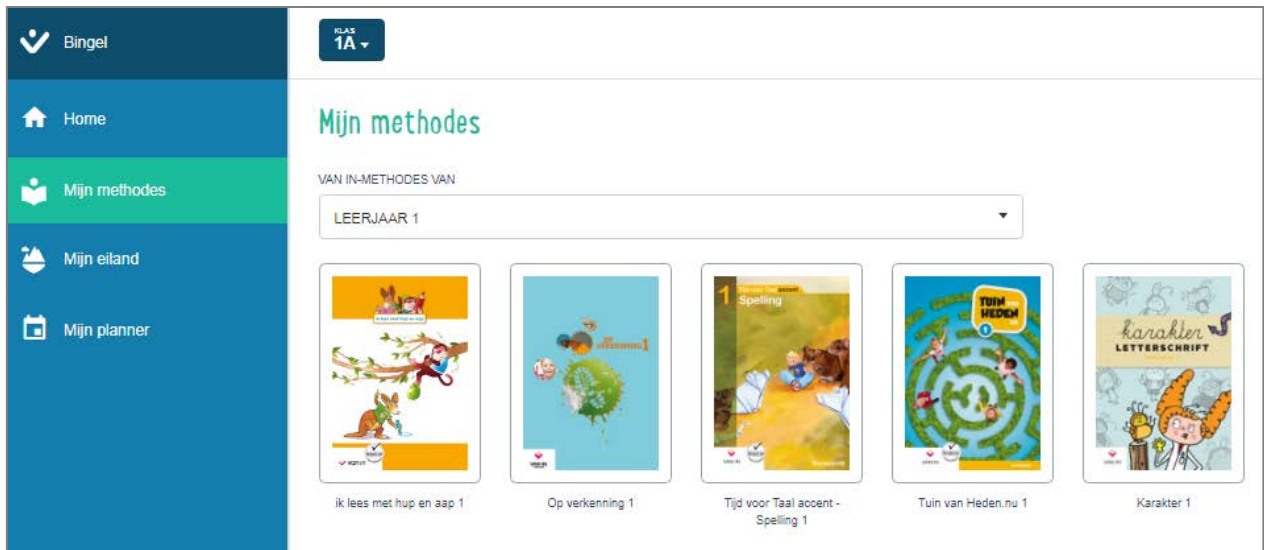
Bingel

Home

Mijn methodes

Mijn eiland

Mijn planner

KLAS 1A

Mijn methodes

VAN IN-METHODES VAN

LEERJAAR 1

1 Tijd voor Taal accent Spelling

TUIN VAN HEDEN 1

karakter LETTERSCHRIFT

ik lees met hup en aap 1

Op verkenning 1

Tijd voor Taal accent - Spelling 1

Tuin van Heden.nu 1

Karakter 1